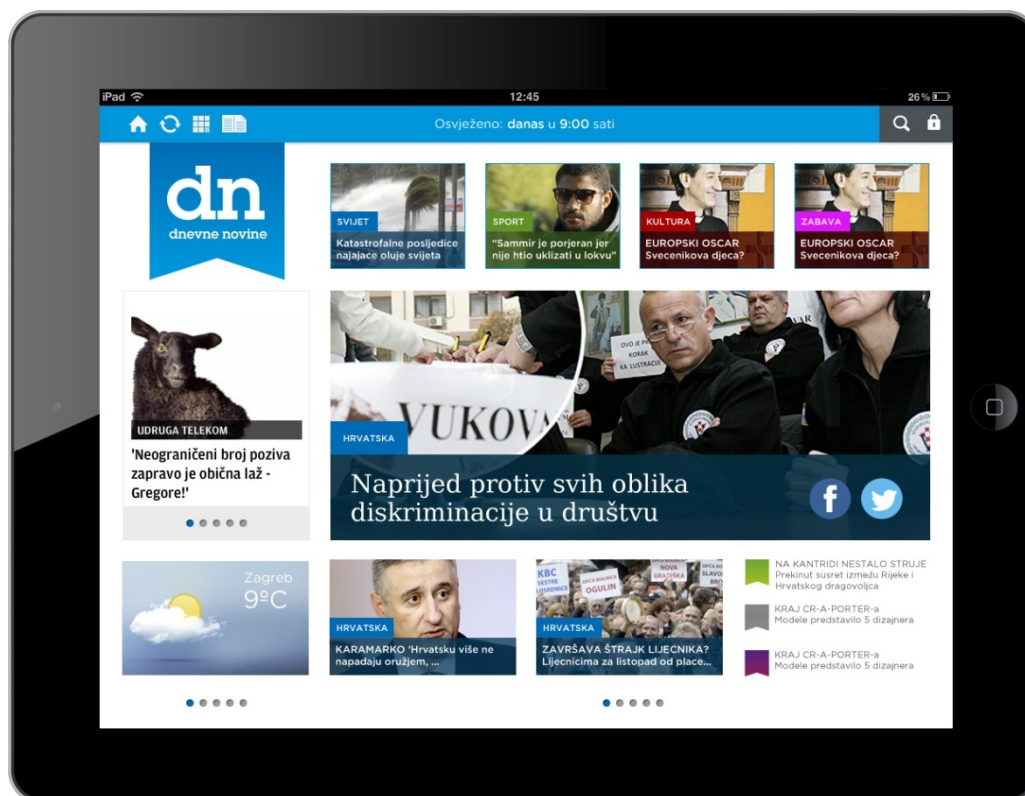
iPad
12:45
26 %

Osvježeno: danas u 9:00 sati

dn
dnevne novine

SVIJET
Katastrofalne posljedice najajace oluje svijeta

SPORT
"Sammir je porjeran jer nije htio uklizati u lokvu"

KULTURA
EUROPSKI OSCAR
Svecenikova djeca?

ZABAVA
EUROPSKI OSCAR
Svecenikova djeca?

UDRUGA TELEKOM
'Neograničeni broj poziva zapravo je obična laž - Gregore!'

OVO JE PRVI KORAK KA LUSTRACIJI

VUKOVA

HRVATSKA
Naprijed protiv svih oblika diskriminacije u društvu

Zagreb
9ºC

HRVATSKA
KARAMARKO 'Hrvatsku više ne napadaju oružjem, ...

KBC SESTRE MILOSRDNICE
OPĆA BOLNICA OGULIN
NOVA GRADIŠKA
SLAVONSKI BROD

HRVATSKA
ZAVRŠAVA ŠTRAJK LIJECNIKA?
Lijecnicima za listopad od place...

NA KANTRIDI NESTALO STRUJE
Prekinut susret između Rijeke i Hrvatskog dragovoljca

KRAJ CR-A-PORTER-a
Modele predstavilo 5 dizajnera

KRAJ CR-A-PORTER-a
Modele predstavilo 5 dizajnera